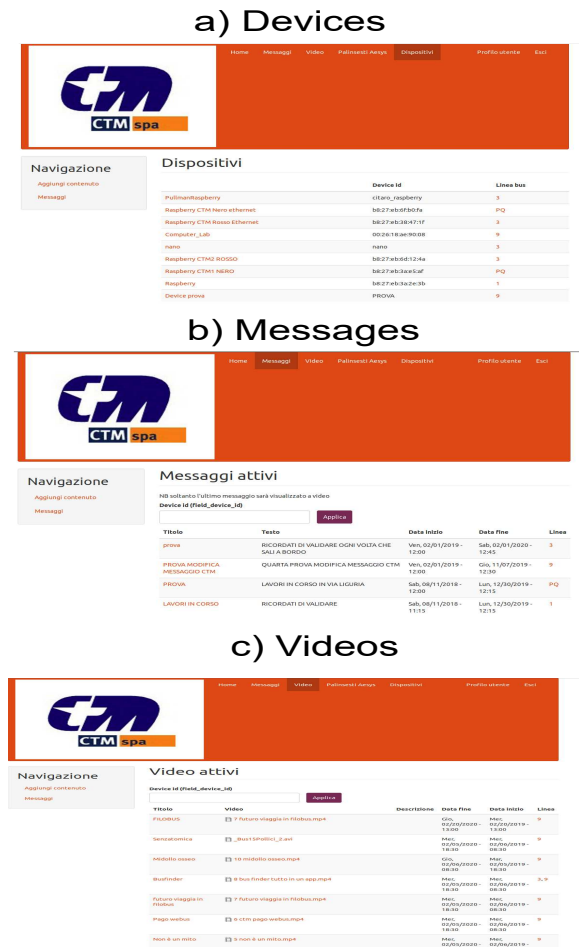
a) Devices

Home Messaggi Video Palinsesti Aesys Dispositivi Profilo utente Esci

CTM spa

Navigazione
Aggiungi contenuto
Messaggi

Dispositivi

| | Device id | Linea bus |
|---|---|---|
| PullmanRaspberry | citaro_raspberry | 3 |
| Raspberry CTM Nero ethernet | b8:27:eb:6f:b0:fa | PQ |
| Raspberry CTM Rosso Ethernet | b8:27:eb:38:47:1f | 3 |
| Computer_Lab | 00:26:18:ae:90:08 | 9 |
| nano | nano | 3 |
| Raspberry CTM2 ROSSO | b8:27:eb:6d:12:4a | 3 |
| Raspberry CTM1 NERO | b8:27:eb:3a:e5:af | PQ |
| Raspberry | b8:27:eb:3a:2e:3b | 1 |
| Device prova | PROVA | 9 |

b) Messages

Home Messaggi Video Palinsesti Aesys Dispositivi Profilo utente Esci

CTM spa

Navigazione
Aggiungi contenuto
Messaggi

Messaggi attivi

NB soltanto l'ultimo messaggio sarà visualizzato a video
Device id (field_device_id)
Applica

| Titolo | Testo | Data inizio | Data fine | Linea |
|---|---|---|---|---|
| prova | RICORDATI DI VALIDARE OGNI VOLTA CHE SALI A BORDO | Ven, 02/01/2019 - 12:00 | Sab, 02/01/2020 - 12:45 | 3 |
| PROVA MODIFICA MESSAGGIO CTM | QUARTA PROVA MODIFICA MESSAGGIO CTM | Ven, 02/01/2019 - 12:00 | Gio, 11/07/2019 - 12:30 | 9 |
| PROVA | LAVORI IN CORSO IN VIA LIGURIA | Sab, 08/11/2018 - 12:00 | Lun, 12/30/2019 - 12:15 | PQ |
| LAVORI IN CORSO | RICORDATI DI VALIDARE | Sab, 06/11/2018 - 11:15 | Lun, 12/30/2019 - 12:15 | 1 |

c) Videos

Home Messaggi Video Palinsesti Aesys Dispositivi Profilo utente Esci

CTM spa

Navigazione
Aggiungi contenuto
Messaggi

Video attivi

Device id (field_device_id)
Applica

| Titolo | Video | Descrizione | Data fine | Data inizio | Linee |
|---|---|---|---|---|---|
| FILOBUS | 7 futuro viaggia in filobus.mp4 | | Gio, 02/20/2020 - 13:00 | Mer, 02/20/2019 - 13:00 | 9 |
| Senzatomica | _Bus15Pollici_2.avi | | Mer, 02/05/2020 - 18:30 | Mer, 02/06/2019 - 18:30 | 9 |
| Midollo osseo | 10 midollo osseo.mp4 | | Gio, 02/06/2020 - 08:30 | Mer, 02/06/2019 - 18:30 | 9 |
| Bushinder | 8 bus finder tutto in un app.mp4 | | Mer, 02/05/2020 - 18:30 | Mer, 02/06/2019 - 08:30 | 3, 9 |
| futuro viaggia in filobus | | | Mer, 02/05/2020 - 18:30 | Mer, 02/06/2019 - 08:30 | 9 |
| Pago webus | 6 ctm pago webus.mp4 | | Mer, 02/05/2020 - 18:30 | Mer, 02/06/2019 - 08:30 | 9 |
| Non è un mito | 5 non è un mito.mp4 | | Mer, 02/05/2020 - | Mer, 02/06/2019 - | 9 |